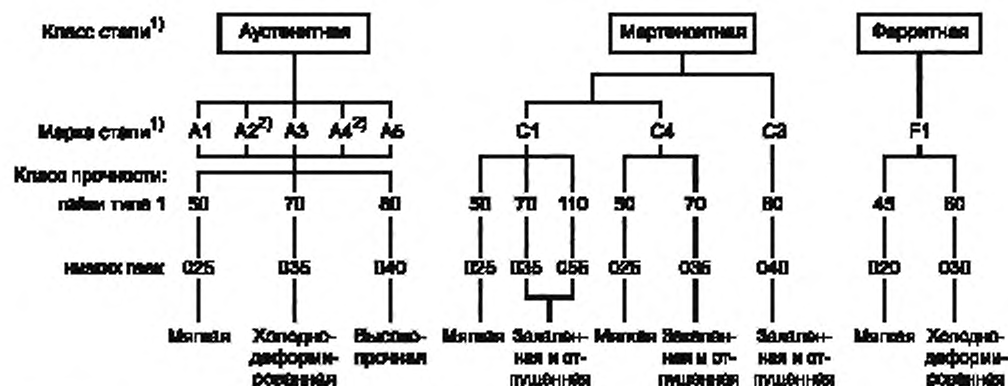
Класс стали$^{1)}$

Аустенитная

Мартенситная

Ферритная

Марка стали$^{1)}$ A1 A2$^{2)}$ A3 A4$^{2)}$ A5 C1 C4 C3 F1

Класс прочности:

гаек типа 1 50 70 80 50 70 110 50 70 80 45 60

низких гаек 025 035 040 025 035 055 025 035 040 020 030

Мягкая Холоднодеформированная Высокопрочная Мягкая Закаленная и отпущенная Мягкая Закаленная и отпущенная Закаленная и отпущенная Мягкая Холоднодеформированная